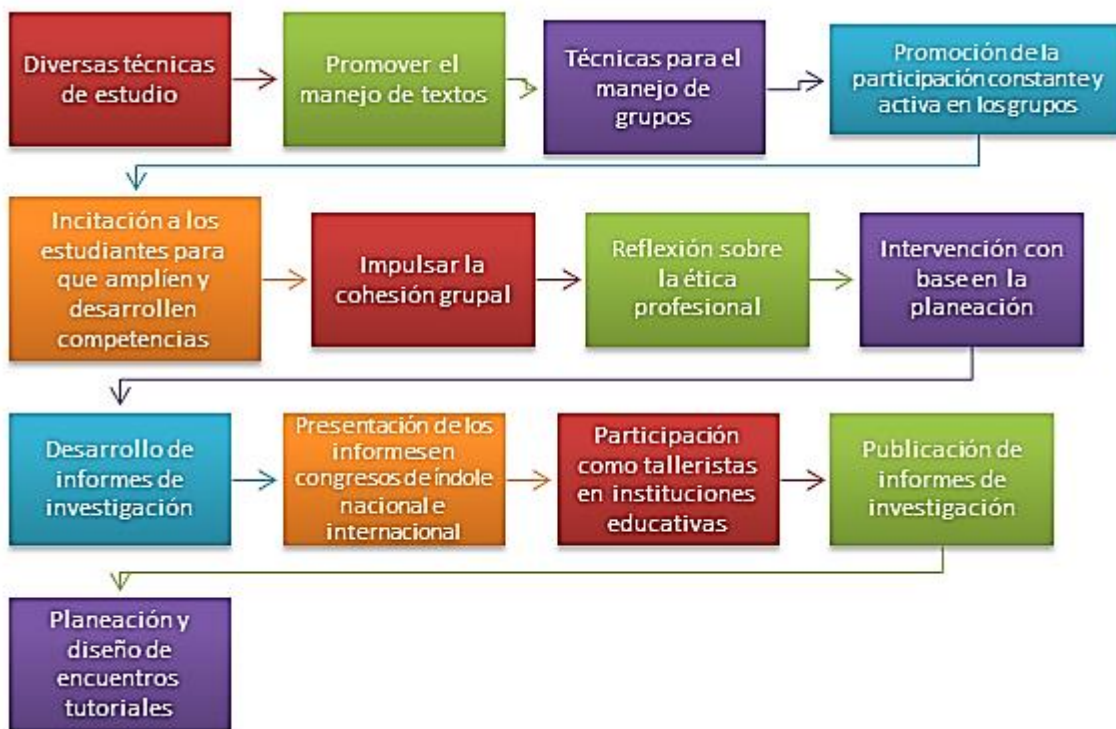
Diversas técnicas de estudio

Promover el manejo de textos

Técnicas para el manejo de grupos

Promoción de la participación constante y activa en los grupos

Incitación a los estudiantes para que amplíen y desarrollen competencias

Impulsar la cohesión grupal

Reflexión sobre la ética profesional

Intervención con base en la planeación

Desarrollo de informes de investigación

Presentación de los informes en congresos de índole nacional e internacional

Participación como talleristas en instituciones educativas

Publicación de informes de investigación

Planeación y diseño de encuentros tutoriales